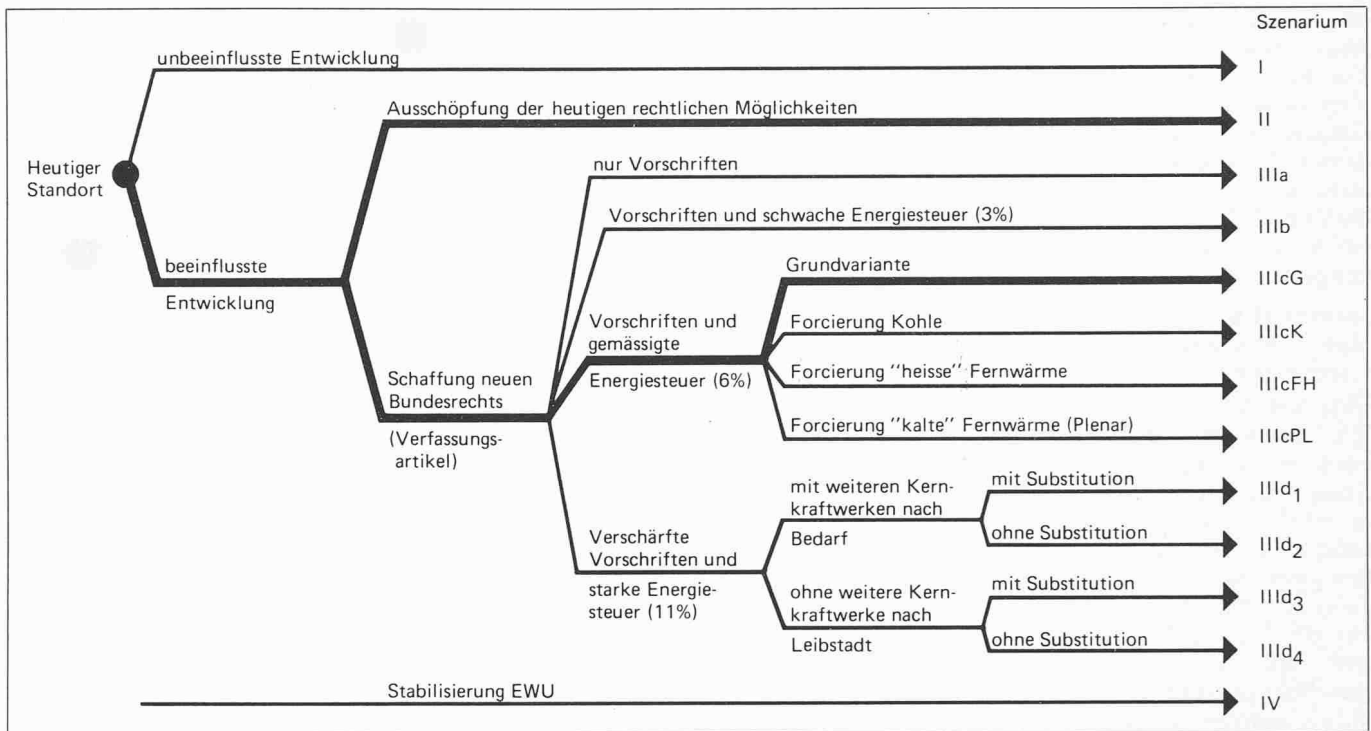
Szenarium

unbeeinflusste Entwicklung
I

Ausschöpfung der heutigen rechtlichen Möglichkeiten
II

Heutiger Standort

nur Vorschriften
IIIa

Vorschriften und schwache Energiesteuer (3%)
IIIb

beeinflusste Entwicklung

Grundvariante
IIIcG

Vorschriften und gemässigte Energiesteuer (6%)

Forcierung Kohle
IIIcK

Schaffung neuen Bundesrechts (Verfassungsartikel)

Forcierung "heisse" Fernwärme
IIIcFH

Forcierung "kalte" Fernwärme (Plenar)
IIIcPL

mit weiteren Kernkraftwerken nach Bedarf
mit Substitution
IIId$_1$
ohne Substitution
IIId$_2$

Verschärfte Vorschriften und starke Energiesteuer (11%)

ohne weitere Kernkraftwerke nach Leibstadt
mit Substitution
IIId$_3$
ohne Substitution
IIId$_4$

Stabilisierung EWU
IV